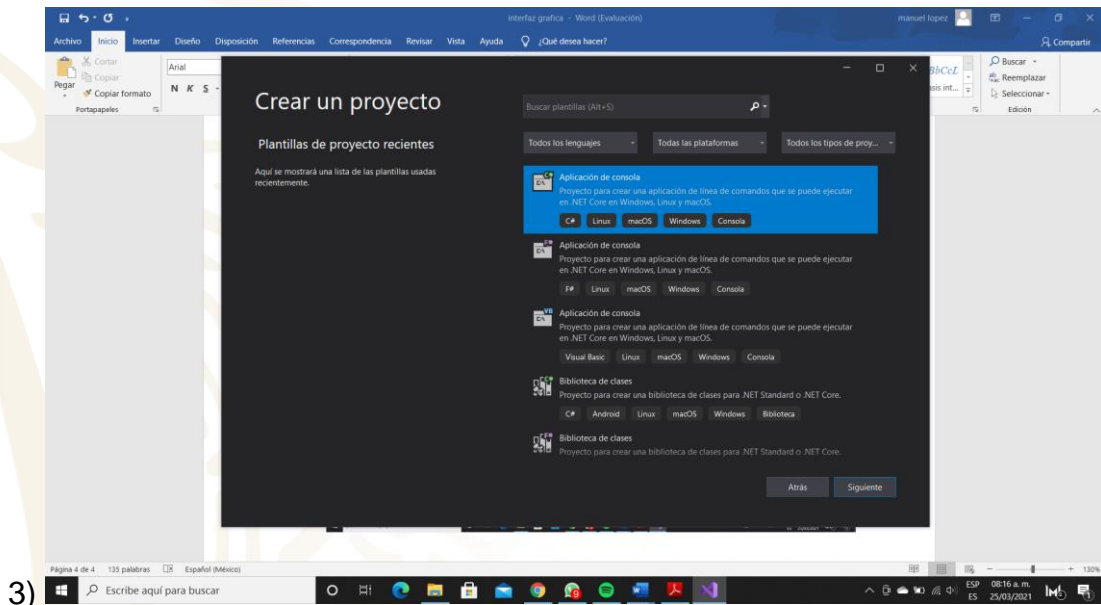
interfaz grafica - Word (Evaluación)
manuel lopez

Archivo Inicio Insertar Diseño Disposición Referencias Correspondencia Revisar Vista Ayuda ¿Qué desea hacer?
Compartir

Cortar
Copiar
Pegar
Copiar formato
Portapapeles
Arial
N K S
Buscar
Reemplazar
Seleccionar
Edición

Crear un proyecto

Plantillas de proyecto recientes

Aquí se mostrará una lista de las plantillas usadas recientemente.

Buscar plantillas (Alt+S)

Todos los lenguajes
Todas las plataformas
Todos los tipos de proy...

Aplicación de consola
Proyecto para crear una aplicación de línea de comandos que se puede ejecutar en .NET Core en Windows, Linux y macOS.
C# Linux macOS Windows Consola

Aplicación de consola
Proyecto para crear una aplicación de línea de comandos que se puede ejecutar en .NET Core en Windows, Linux y macOS.
F# Linux macOS Windows Consola

Aplicación de consola
Proyecto para crear una aplicación de línea de comandos que se puede ejecutar en .NET Core en Windows, Linux y macOS.
Visual Basic Linux macOS Windows Consola

Biblioteca de clases
Proyecto para crear una biblioteca de clases para .NET Standard o .NET Core.
C# Android Linux macOS Windows Biblioteca

Biblioteca de clases
Proyecto para crear una biblioteca de clases para .NET Standard o .NET Core.

Atrás Siguiente

Página 4 de 4 135 palabras Español (México)
130%

3) Escribe aquí para buscar
ESP ES 08:16 a. m. 25/03/2021